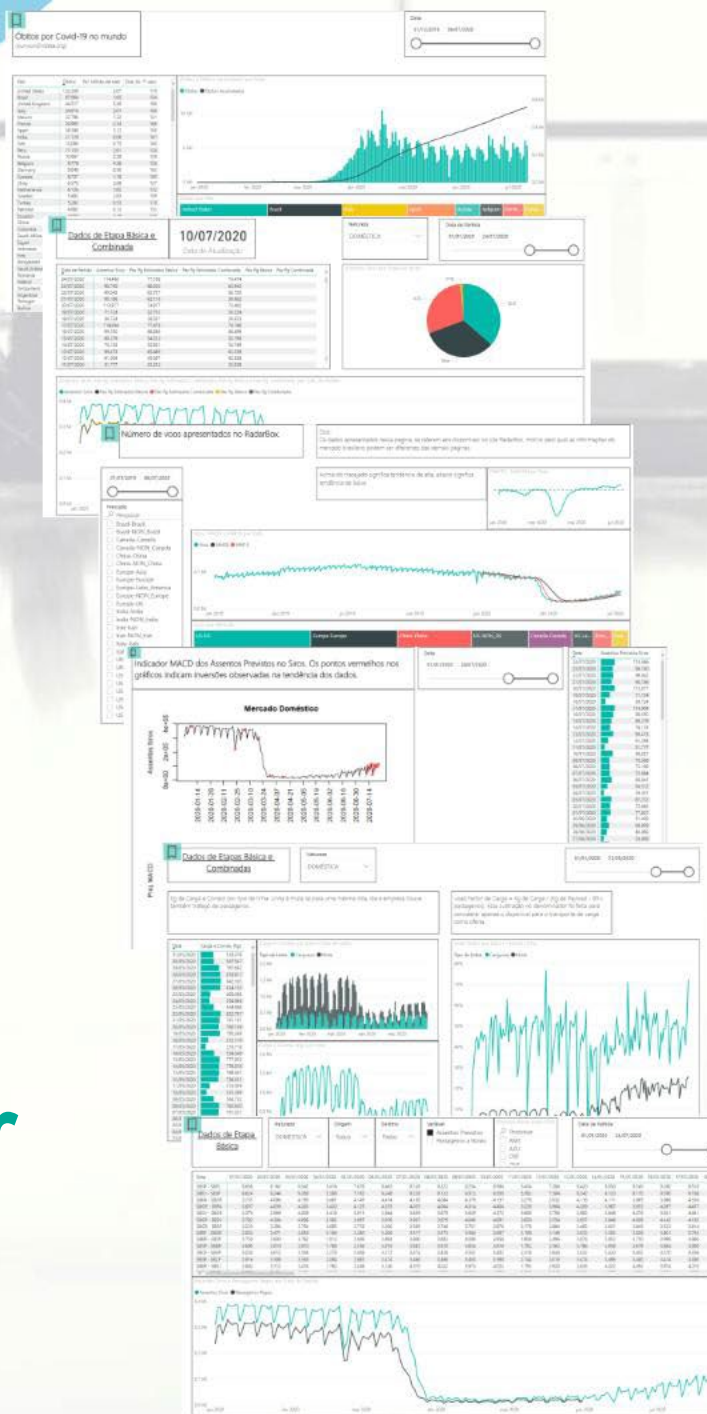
Óbitos por Covid-19 no mundo

Data

Dados de Etapa Básica e Combinada

10/07/2020

Data de Atualização

Natureza

DOMÉSTICA

Data de Partida

Número de voos apresentados no RadarBox.

Obs:

Indicador MACD dos Assentos Previstos no Siros. Os pontos vermelhos nos gráficos indicam inversões observadas na tendência dos dados.

Data

Mercado Doméstico

Assentos Siros

2020-01-14
2020-01-28
2020-02-11
2020-02-25
2020-03-10
2020-03-24
2020-04-07
2020-04-21
2020-05-05
2020-05-19
2020-06-02
2020-06-16
2020-06-30
2020-07-14

Dados de Etapas Básica e Combinadas

Natureza

DOMÉSTICA

Dados de Etapa Básica

Natureza

DOMÉSTICA

Origem

Destino

Todas

Variável

Assentos Previstos

Passageiros e Siros

Data de Partida